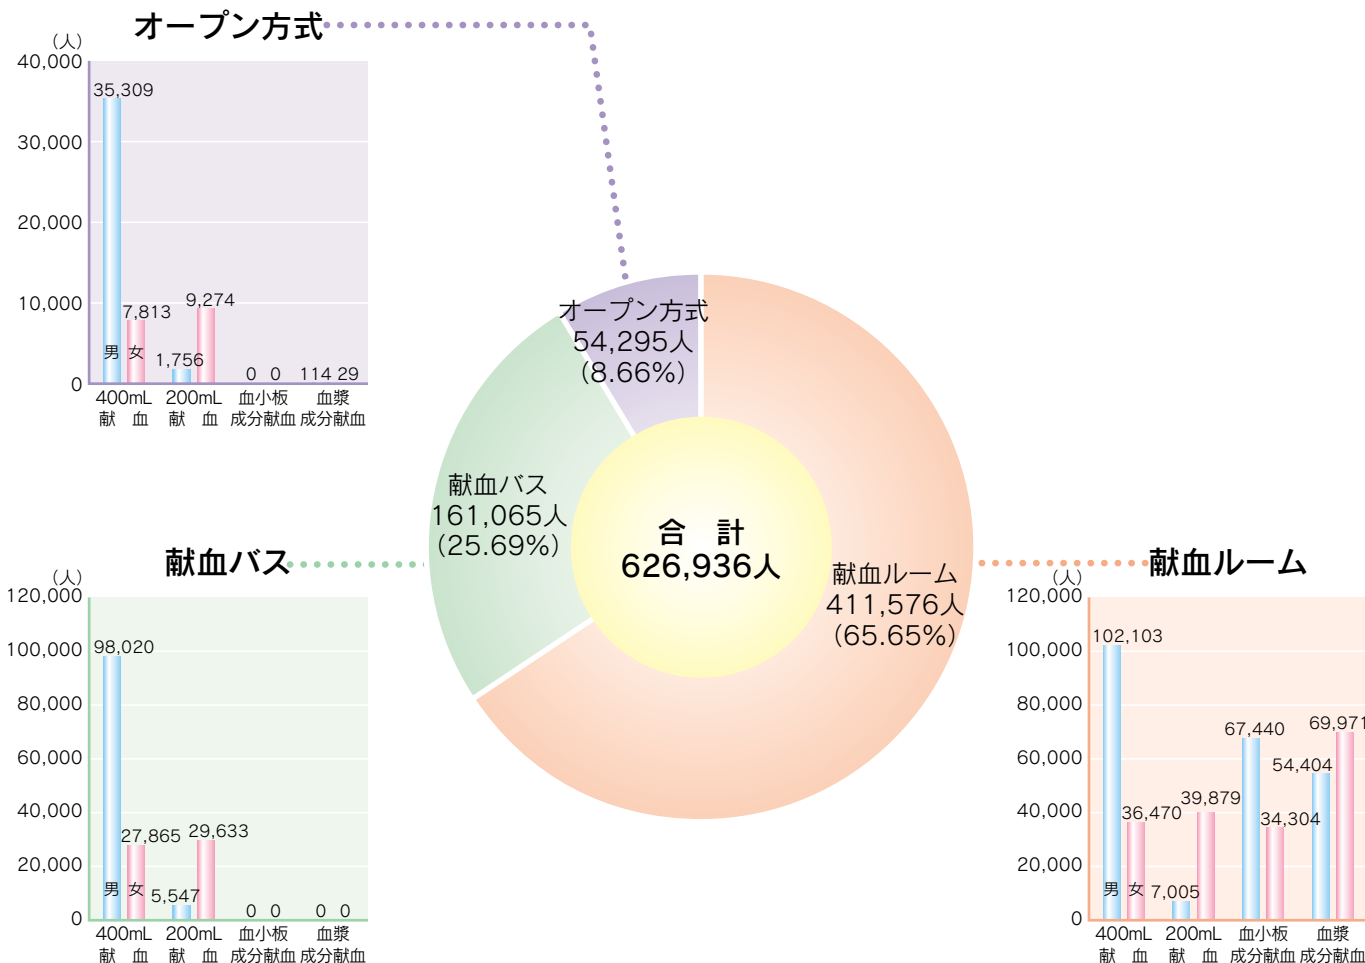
オープン方式

（人）
40,000
30,000
20,000
10,000
0

35,309
7,813
9,274
1,756
男 女
0 0
114 29

400mL献血
200mL献血
血小板成分献血
血漿成分献血

オープン方式
54,295人
（8.66%）

献血バス
161,065人
（25.69%）

合 計
626,936人

献血ルーム
411,576人
（65.65%）

献血バス

（人）
120,000
100,000
80,000
60,000
40,000
20,000
0

98,020
27,865
29,633
5,547
男 女
0 0
0 0

400mL献血
200mL献血
血小板成分献血
血漿成分献血

献血ルーム

（人）
120,000
100,000
80,000
60,000
40,000
20,000
0

102,103
36,470
39,879
7,005
67,440
34,304
69,971
54,404
男 女

400mL献血
200mL献血
血小板成分献血
血漿成分献血